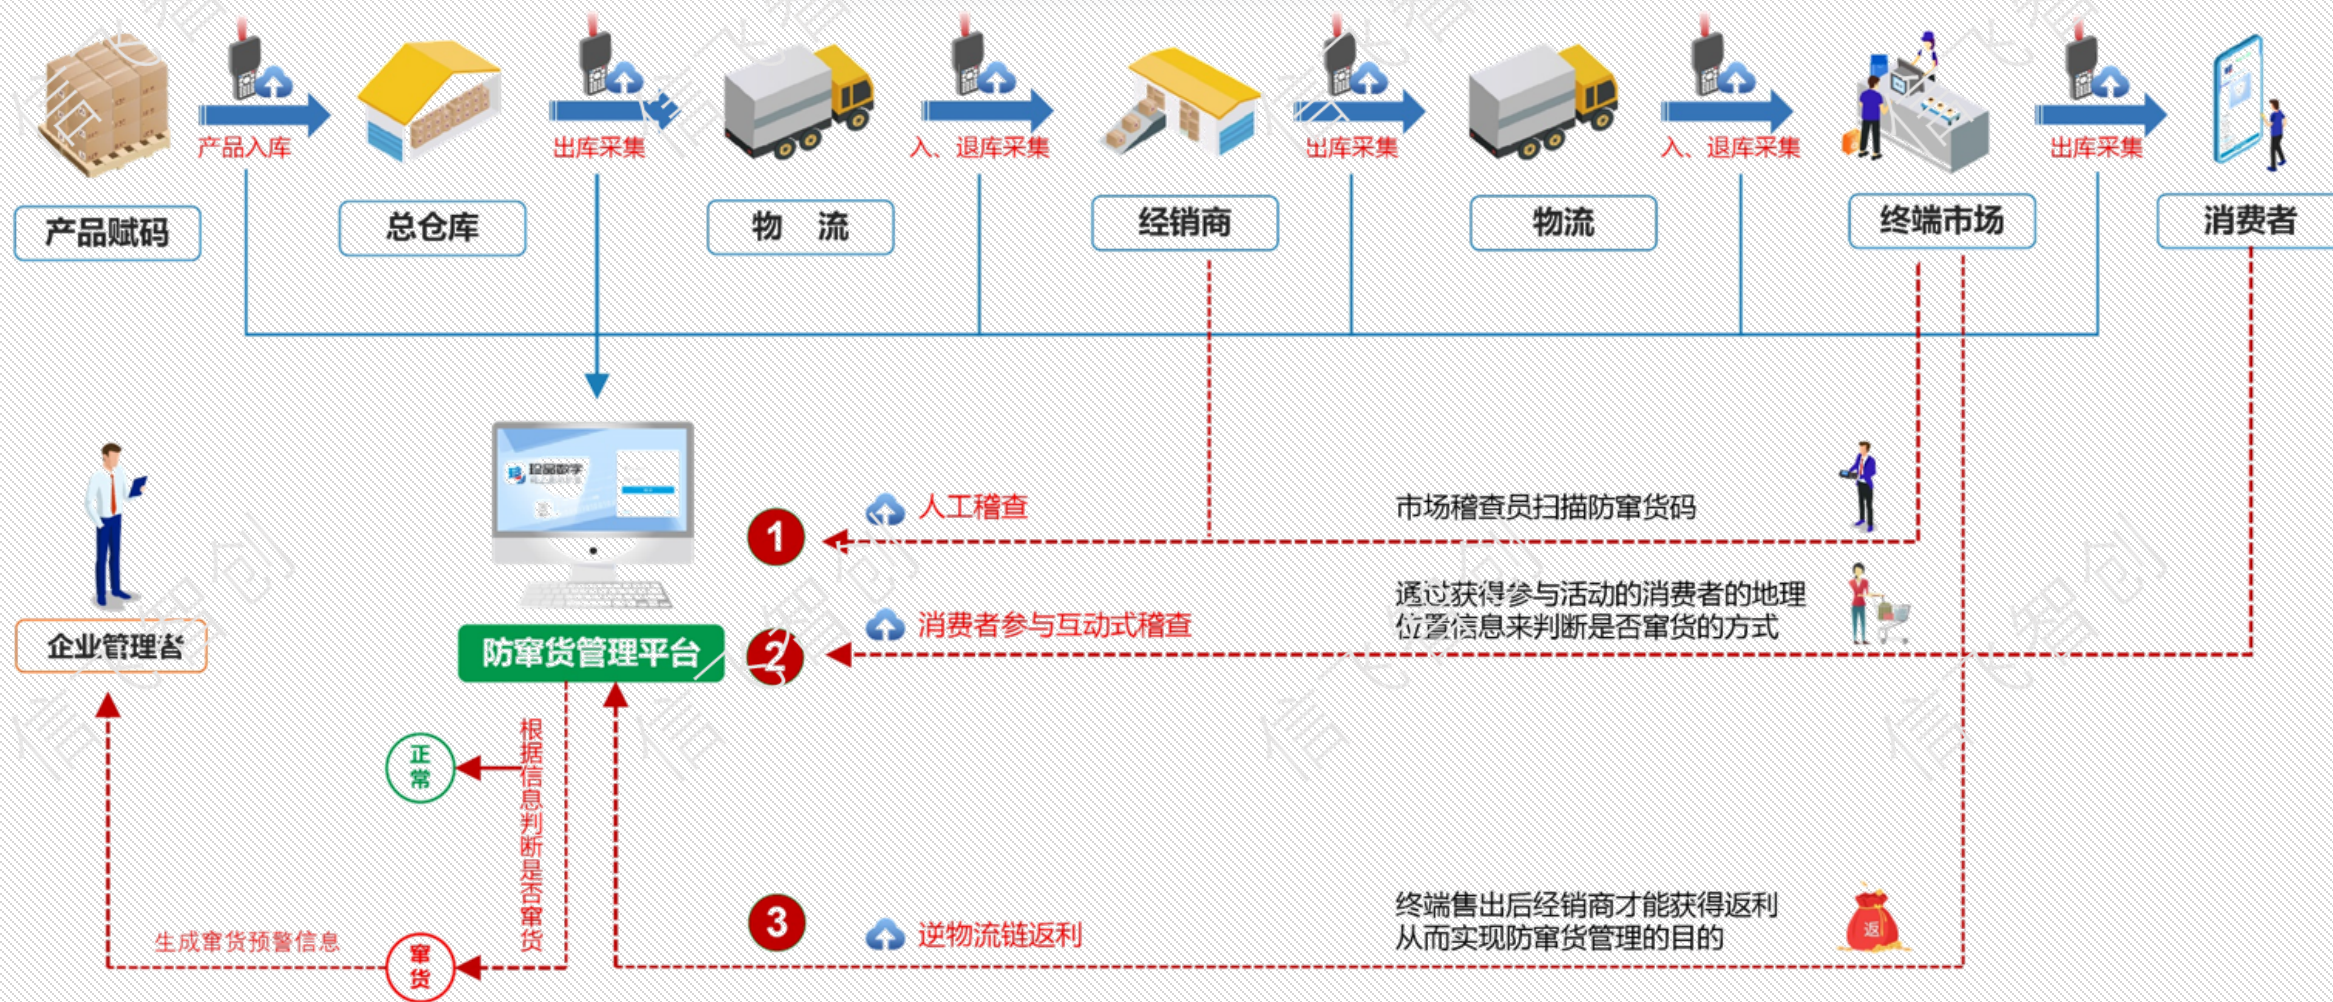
产品入库
出库采集
入、退库采集
出库采集
入、退库采集
出库采集

产品赋码
总仓库
物　流
经销商
物流
终端市场
消费者

企业管理者

防窜货管理平台

1
人工稽查
市场稽查员扫描防窜货码

2
消费者参与互动式稽查
通过获得参与活动的消费者的地理位置信息来判断是否窜货的方式

正常
根据信息判断是否窜货
窜货
生成窜货预警信息

3
逆物流链返利
终端售出后经销商才能获得返利从而实现防窜货管理的目的

返